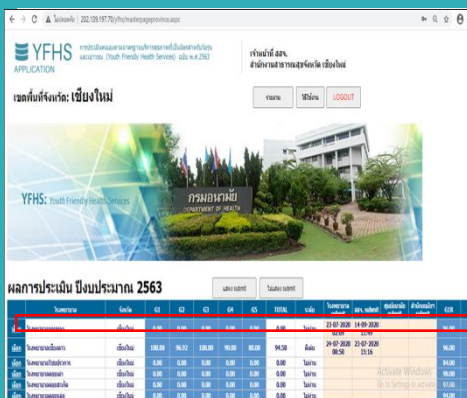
ไม่ปลอดภัย | 202.139.197.70/yfhs/masterpageprovince.aspx

YFHS APPLICATION

การประเมินตนเองตามมาตรฐานบริการสุขภาพที่เป็นมิตรสำหรับวัยรุ่นและเยาวชน (Youth Friendly Health Services) ฉบับ พ.ศ.2563

เจ้าหน้าที่ สสจ.
สำนักงานสาธารณสุขจังหวัด เชียงใหม่

เขตพื้นที่จังหวัด: เชียงใหม่

รายงาน | วิธีใช้งาน | LOGOUT

YFHS: Youth Friendly Health Services

กรมอนามัย
DEPARTMENT OF HEALTH

ผลการประเมิน ปีงบประมาณ 2563

แสดง submit | ไม่แสดง submit

| | โรงพยาบาล | จังหวัด | G1 | G2 | G3 | G4 | G5 | TOTAL | ผ่าน | โรงพยาบาล submit | สสจ. submit | ศูนย์อนามัย submit | สำนักอนามัย submit | GSR |
|---|---|---|---|---|---|---|---|---|---|---|---|---|---|---|
| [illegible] | โรงพยาบาล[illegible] | เชียงใหม่ | 0.00 | 0.00 | 0.00 | 0.00 | 0.00 | 0.00 | ไม่ผ่าน | 23-07-2020 02:09 | 14-09-2020 15:49 | | | 96.00 |
| เลือก | โรงพยาบาลเชียงดาว | เชียงใหม่ | 100.00 | 96.92 | 100.00 | 90.00 | 80.00 | 94.50 | ดีเด่น | 24-07-2020 08:50 | 23-07-2020 15:16 | | | 96.00 |
| เลือก | โรงพยาบาลโรงพยาบาล | เชียงใหม่ | 0.00 | 0.00 | 0.00 | 0.00 | 0.00 | 0.00 | ไม่ผ่าน | | | | | 84.00 |
| เลือก | โรงพยาบาล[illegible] | เชียงใหม่ | 0.00 | 0.00 | 0.00 | 0.00 | 0.00 | 0.00 | ไม่ผ่าน | | | | | 96.00 |
| เลือก | โรงพยาบาล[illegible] | เชียงใหม่ | 0.00 | 0.00 | 0.00 | 0.00 | 0.00 | 0.00 | ไม่ผ่าน | | | | | 97.00 |
| เลือก | โรงพยาบาล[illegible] | เชียงใหม่ | 0.00 | 0.00 | 0.00 | 0.00 | 0.00 | 0.00 | ไม่ผ่าน | | | | | 94.00 |

Activate Windows
Go to Settings to activate Windows.